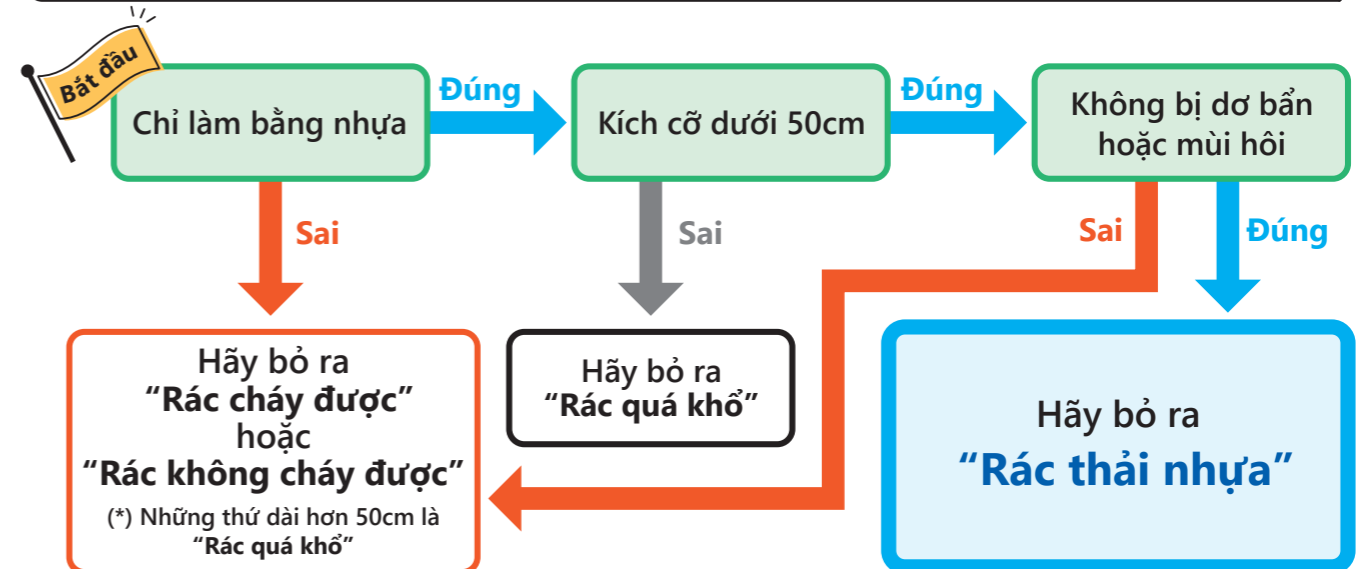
Bắt đầu

Chỉ làm bằng nhựa

Đúng

Kích cỡ dưới 50cm

Đúng

Không bị dơ bẩn hoặc mùi hôi

Sai

Sai

Sai

Đúng

Hãy bỏ ra
“Rác cháy được”
hoặc
“Rác không cháy được”
(*) Những thứ dài hơn 50cm là “Rác quá khổ”

Hãy bỏ ra
“Rác quá khổ”

Hãy bỏ ra
“Rác thải nhựa”